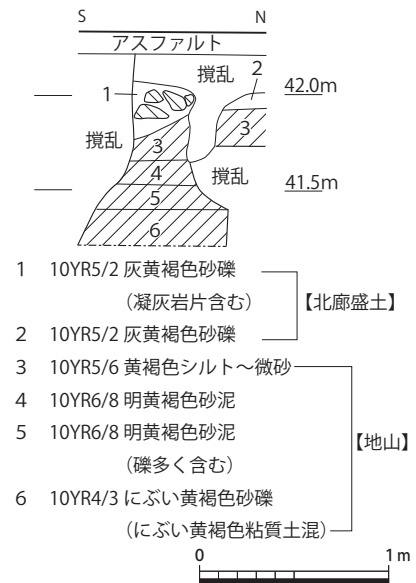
S N

アスファルト

撹乱 2

1

42.0m

3

撹乱

3

4

撹乱

41.5m

5

6

1 10YR5/2 灰黄褐色砂礫
（凝灰岩片含む）
2 10YR5/2 灰黄褐色砂礫

【北廊盛土】

3 10YR5/6 黄褐色シルト～微砂
4 10YR6/8 明黄褐色砂泥
5 10YR6/8 明黄褐色砂泥
（礫多く含む）
6 10YR4/3 にぶい黄褐色砂礫
（にぶい黄褐色粘質土混）

【地山】

0 1m